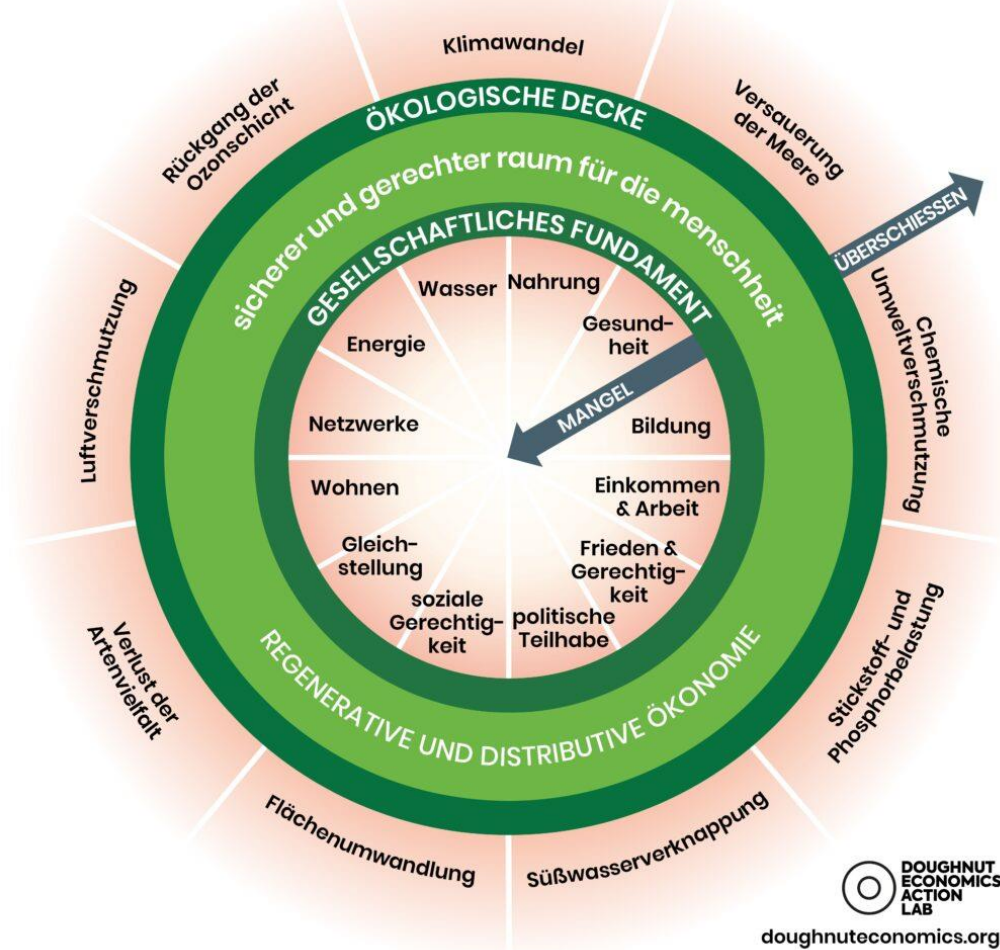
Klimawandel

Versauerung der Meere

ÜBERSCHIESSEN

Chemische Umweltverschmutzung

Stickstoff- und Phosphorbelastung

Süßwasserverknappung

Flächenumwandlung

Verlust der Artenvielfalt

Luftverschmutzung

Rückgang der Ozonschicht

ÖKOLOGISCHE DECKE

sicherer und gerechter raum für die menschheit

GESELLSCHAFTLICHES FUNDAMENT

REGENERATIVE UND DISTRIBUTIVE ÖKONOMIE

MANGEL

Wasser

Nahrung

Gesundheit

Bildung

Einkommen & Arbeit

Frieden & Gerechtigkeit

politische Teilhabe

soziale Gerechtigkeit

Gleichstellung

Wohnen

Netzwerke

Energie

DOUGHNUT ECONOMICS ACTION LAB

doughnuteconomics.org